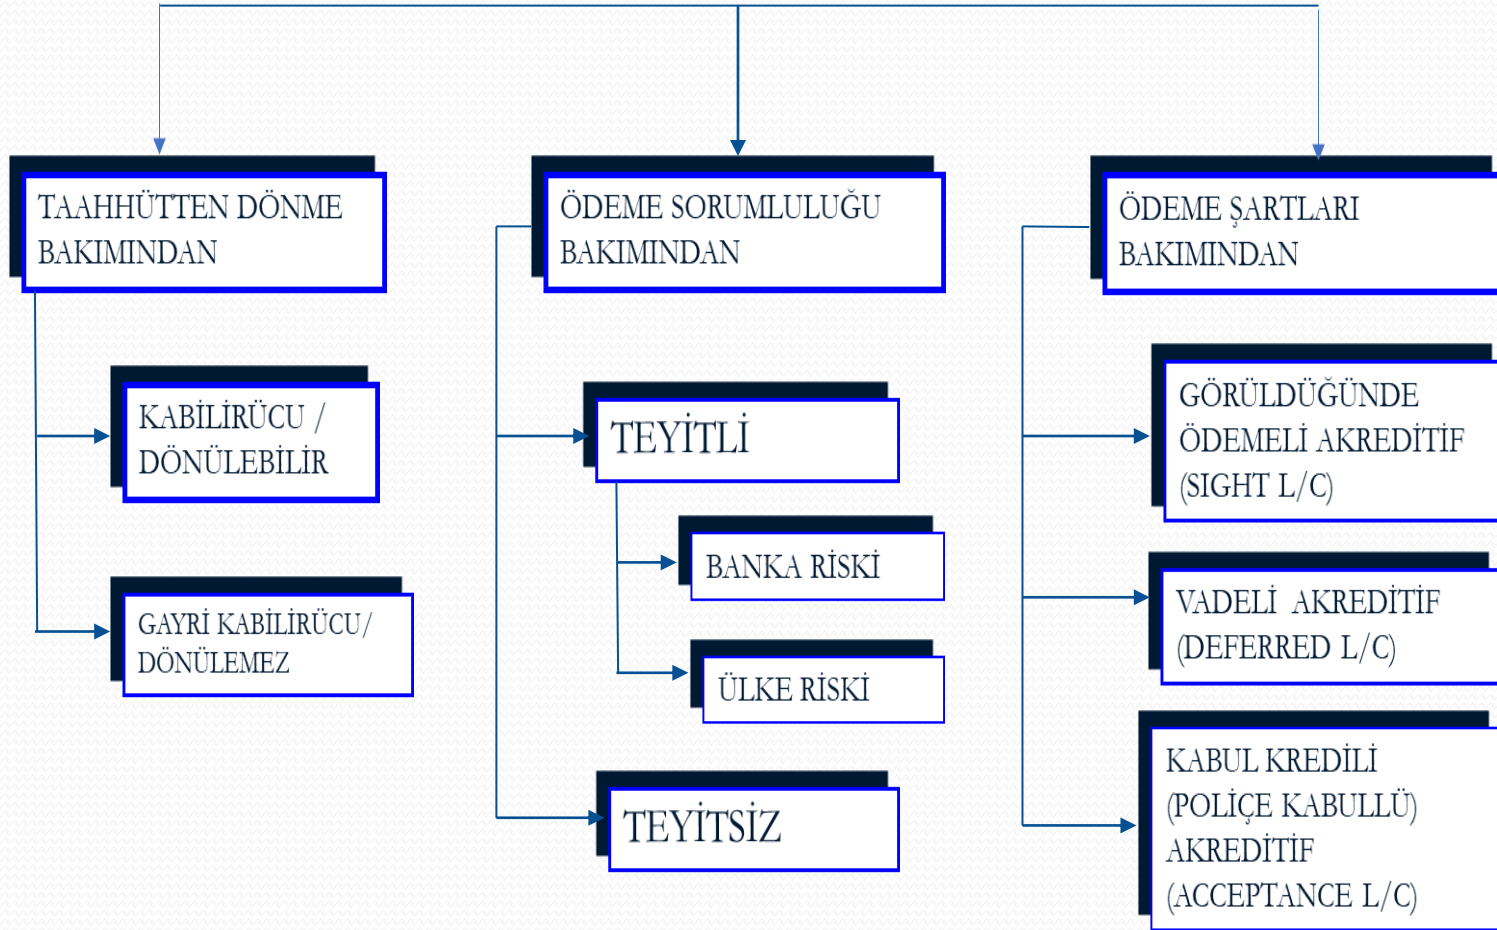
TAAHHÜTTEN DÖNME BAKIMINDAN

KABİLİRÜCU / DÖNÜLEBİLİR

GAYRİ KABİLİRÜCU/ DÖNÜLEMEZ

ÖDEME SORUMLULUĞU BAKIMINDAN

TEYİTLİ

BANKA RİSKİ

ÜLKE RİSKİ

TEYİTSİZ

ÖDEME ŞARTLARI BAKIMINDAN

GÖRÜLDÜĞÜNDE ÖDEMELİ AKREDİTİF (SIGHT L/C)

VADELİ AKREDİTİF (DEFERRED L/C)

KABUL KREDİLİ (POLİÇE KABULLÜ) AKREDİTİF (ACCEPTANCE L/C)